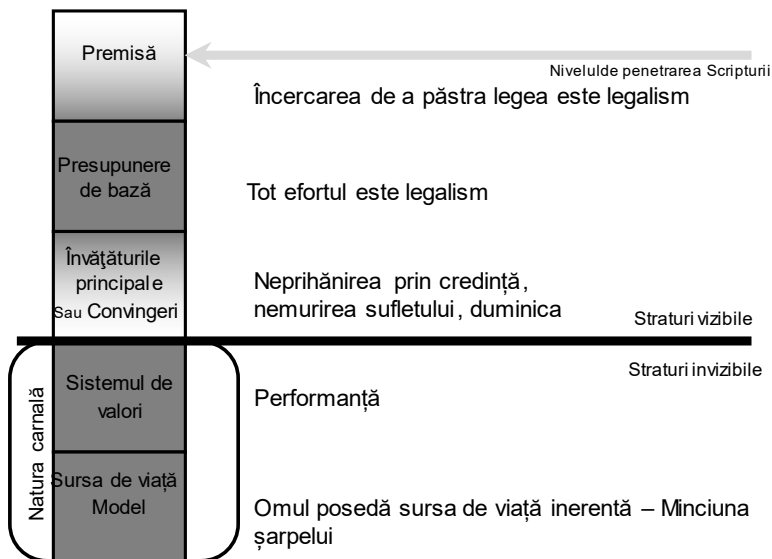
Premisă

Nivelulde penetrarea Scripturii

Încercarea de a păstra legea este legalism

Presupunere de bază

Tot efortul este legalism

Învăţăturile principale Sau Convingeri

Neprihănirea prin credință, nemurirea sufletului, duminica

Straturi vizibile

Straturi invizibile

Natura carnală

Sistemul de valori

Performanță

Sursa de viață Model

Omul posedă sursa de viață inerentă – Minciuna șarpelui